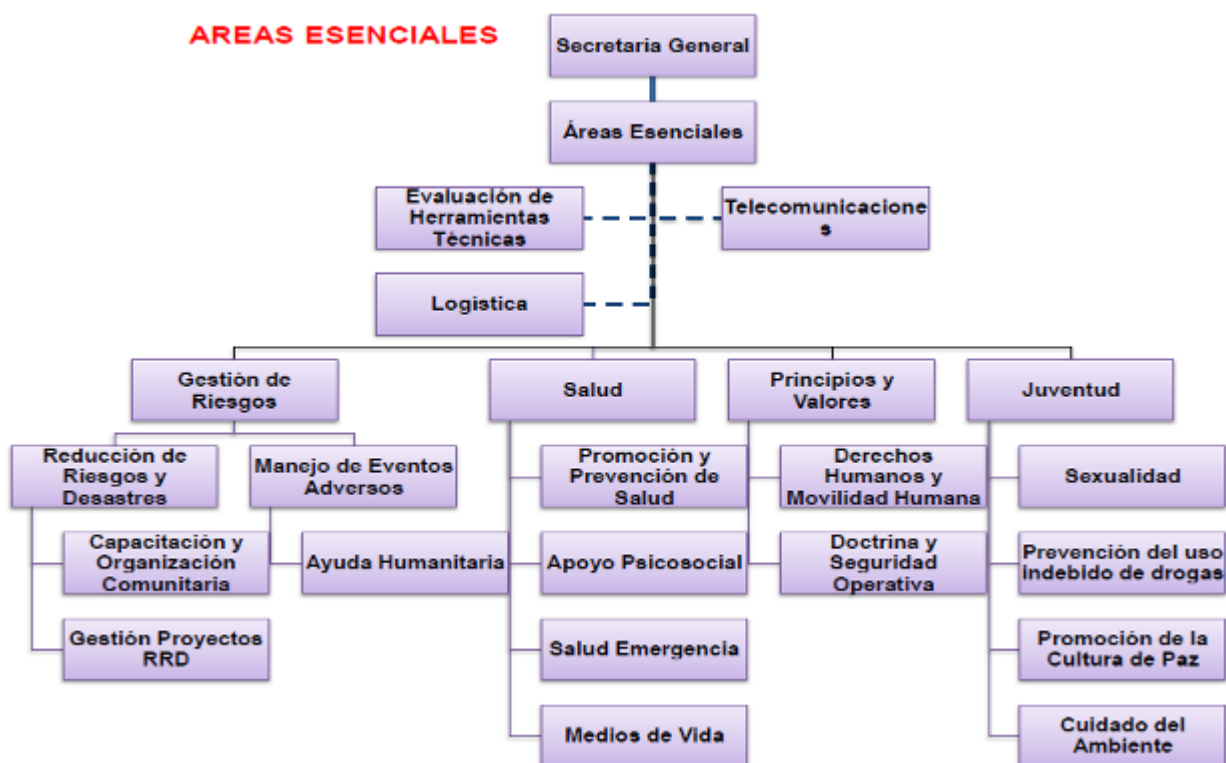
AREAS ESENCIALES

Secretaria General

Áreas Esenciales

Evaluación de Herramientas Técnicas

Telecomunicacione s

Logistica

Gestión de Riesgos

Salud

Principios y Valores

Juventud

Reducción de Riesgos y Desastres

Manejo de Eventos Adversos

Capacitación y Organización Comunitaria

Ayuda Humanitaria

Gestión Proyectos RRD

Promoción y Prevención de Salud

Apoyo Psicosocial

Salud Emergencia

Medios de Vida

Derechos Humanos y Movilidad Humana

Doctrina y Seguridad Operativa

Sexualidad

Prevención del uso indebido de drogas

Promoción de la Cultura de Paz

Cuidado del Ambiente